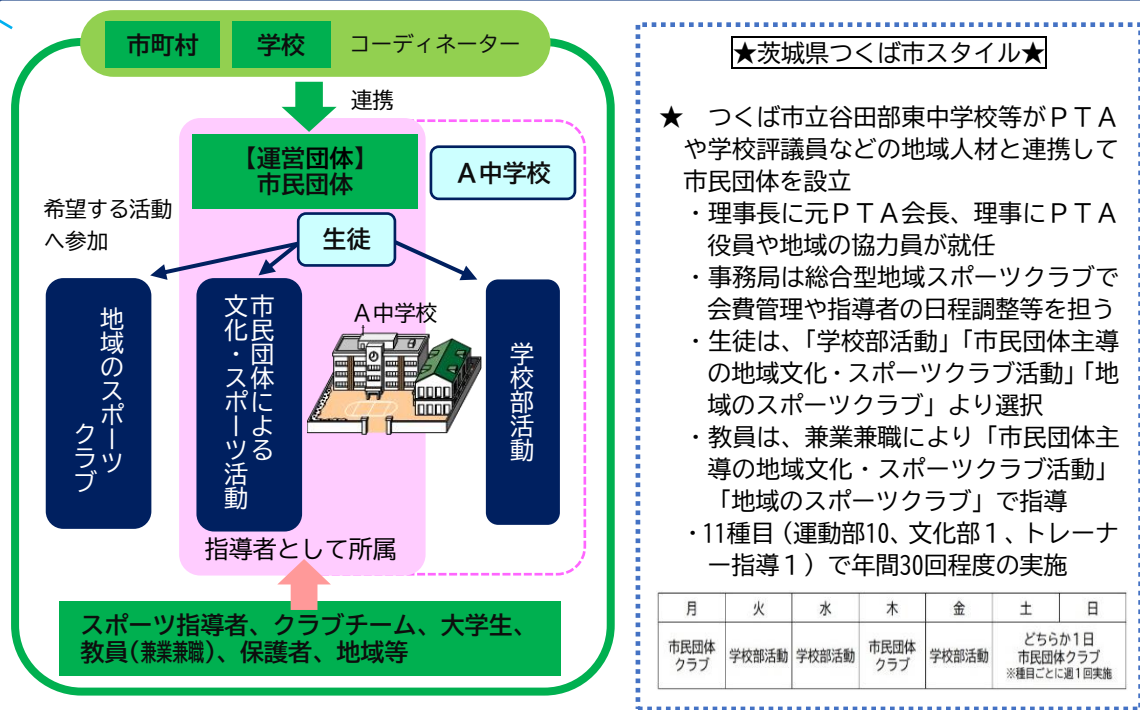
市町村　学校　コーディネーター

連携

【運営団体】
市民団体

A中学校

希望する活動へ参加

生徒

地域のスポーツクラブ

市民団体による文化・スポーツ活動

A中学校

学校部活動

指導者として所属

スポーツ指導者、クラブチーム、大学生、教員(兼業兼職)、保護者、地域等

★茨城県つくば市スタイル★

★　つくば市立谷田部東中学校等がPTAや学校評議員などの地域人材と連携して市民団体を設立

・理事長に元PTA会長、理事にPTA役員や地域の協力員が就任

・事務局は総合型地域スポーツクラブで会費管理や指導者の日程調整等を担う

・生徒は、「学校部活動」「市民団体主導の地域文化・スポーツクラブ活動」「地域のスポーツクラブ」より選択

・教員は、兼業兼職により「市民団体主導の地域文化・スポーツクラブ活動」「地域のスポーツクラブ」で指導

・11種目（運動部10、文化部1、トレーナー指導1）で年間30回程度の実施

| 月 | 火 | 水 | 木 | 金 | 土 | 日 |
|---|---|---|---|---|---|---|
| 市民団体クラブ | 学校部活動 | 学校部活動 | 市民団体クラブ | 学校部活動 | どちらか1日 市民団体クラブ ※種目ごとに週1回実施 | |